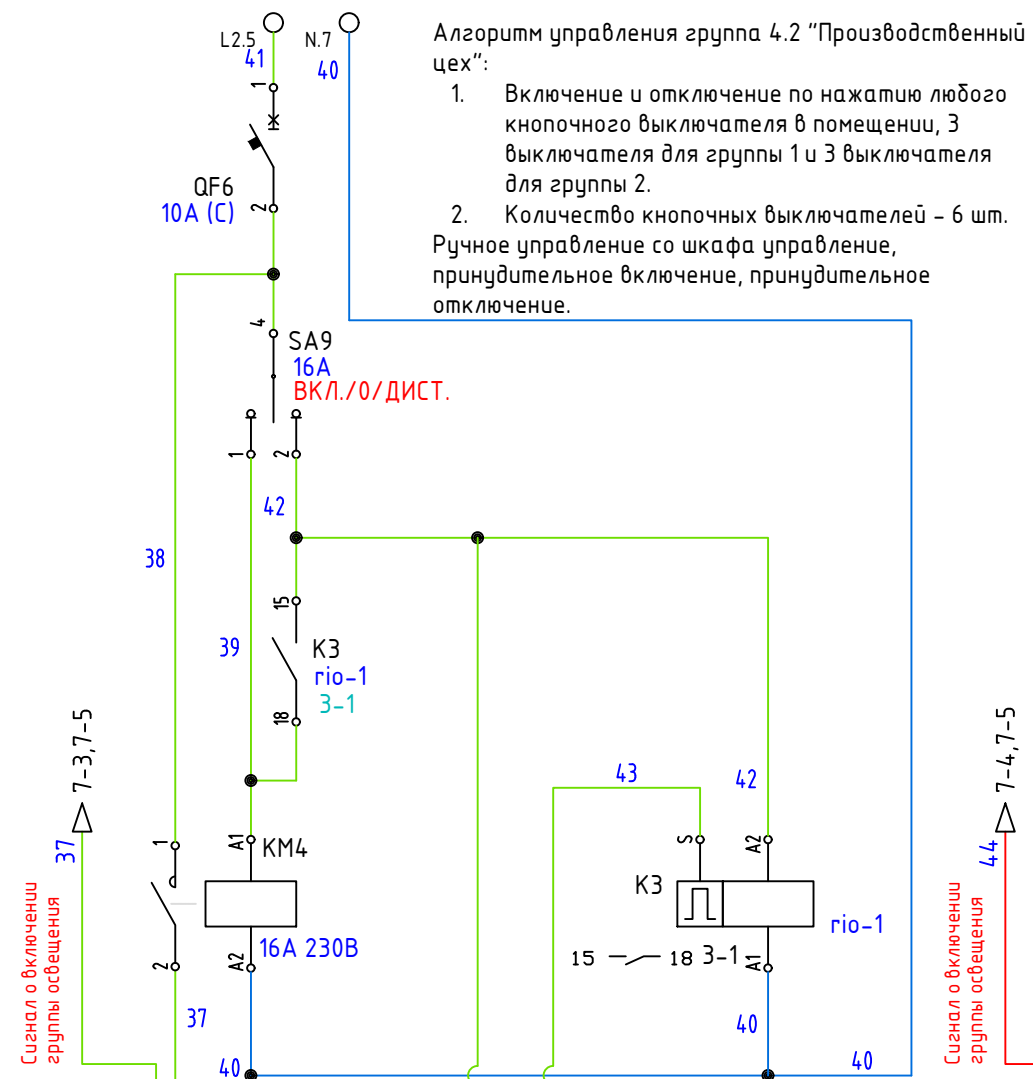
Алгоритм управления группа 4.2 "Производственный цех":

1. Включение и отключение по нажатию любого кнопочного выключателя в помещении, 3 выключателя для группы 1 и 3 выключателя для группы 2.
2. Количество кнопочных выключателей - 6 шт.

Ручное управление со шкафа управление, принудительное включение, принудительное отключение.

L2.5
41
N.7
40
1
QF6
10A (C)
2
4
SA9
16A
ВКЛ./0/ДИСТ.
1
2
38
42
15
39
K3
rio-1
3-1
18
7-3,7-5
37
Сигнал о включении группы освещения
1
2
A1
KM4
16A 230B
A2
37
40
43
42
S
A2
K3
rio-1
15 18 3-1
A1
40
40
7-4,7-5
44
Сигнал о включении группы освещения